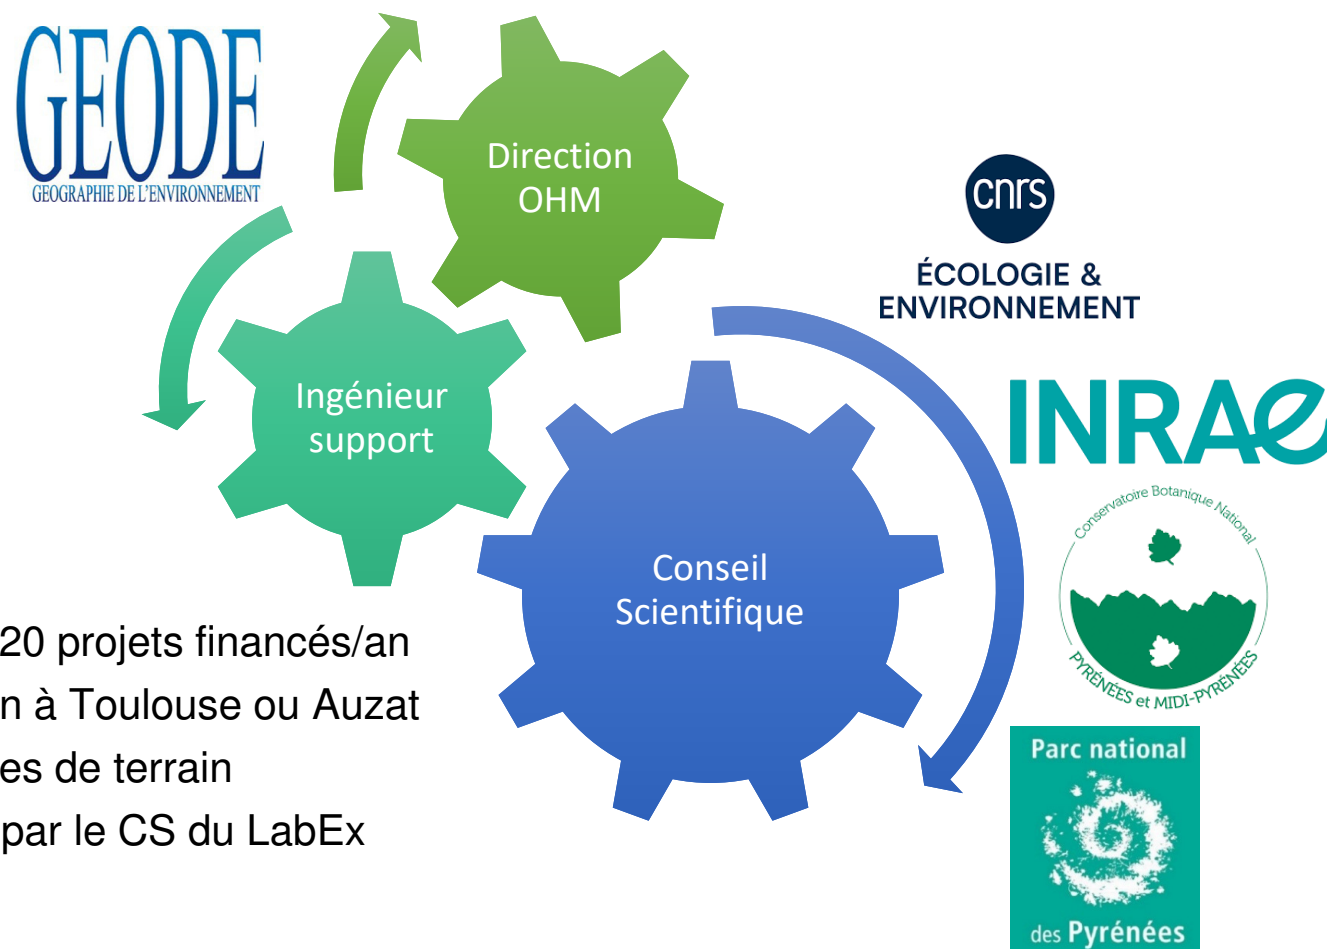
GEODE
GEOGRAPHIE DE L'ENVIRONNEMENT

Direction OHM

Ingénieur support

Conseil Scientifique

cnrs
ÉCOLOGIE & ENVIRONNEMENT

INRAE

Conservatoire Botanique National
PYRÉNÉES et MIDI-PYRÉNÉES

Parc national
des Pyrénées

20 projets financés/an
n à Toulouse ou Auzat
es de terrain
par le CS du LabEx